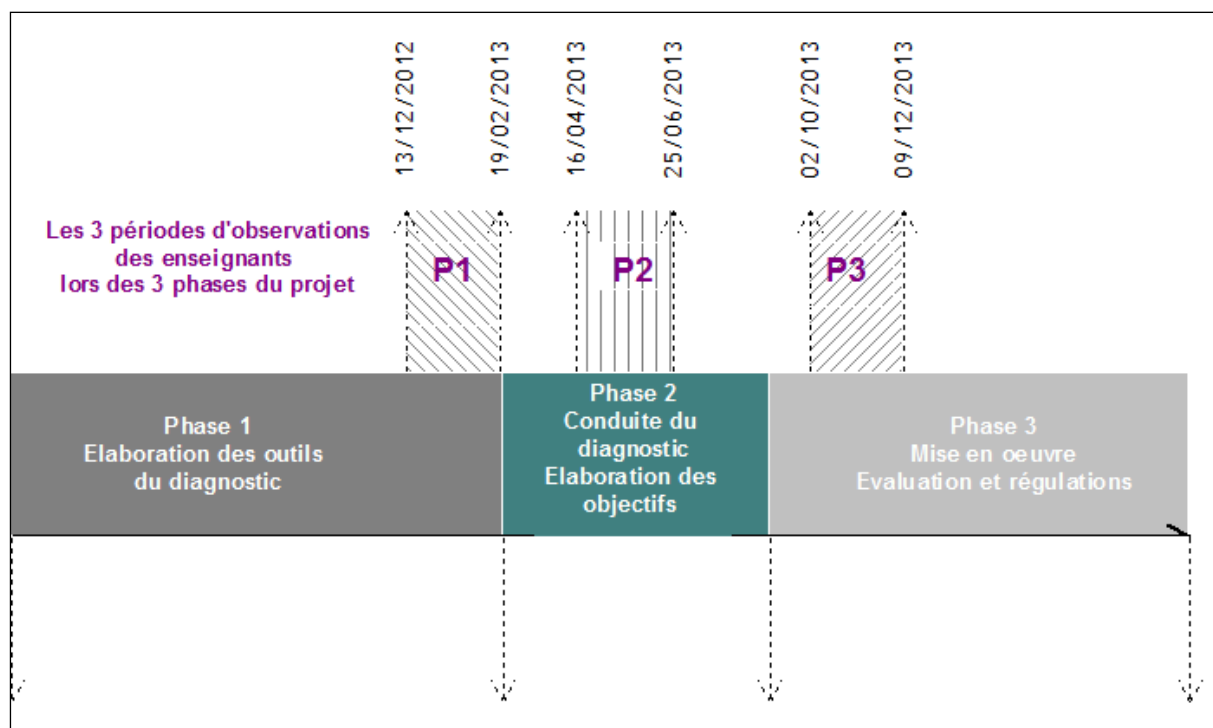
13/12/2012
19/02/2013
16/04/2013
25/06/2013
02/10/2013
09/12/2013

Les 3 périodes d'observations des enseignants lors des 3 phases du projet

P1
P2
P3

Phase 1
Elaboration des outils du diagnostic

Phase 2
Conduite du diagnostic
Elaboration des objectifs

Phase 3
Mise en oeuvre
Evaluation et régulations